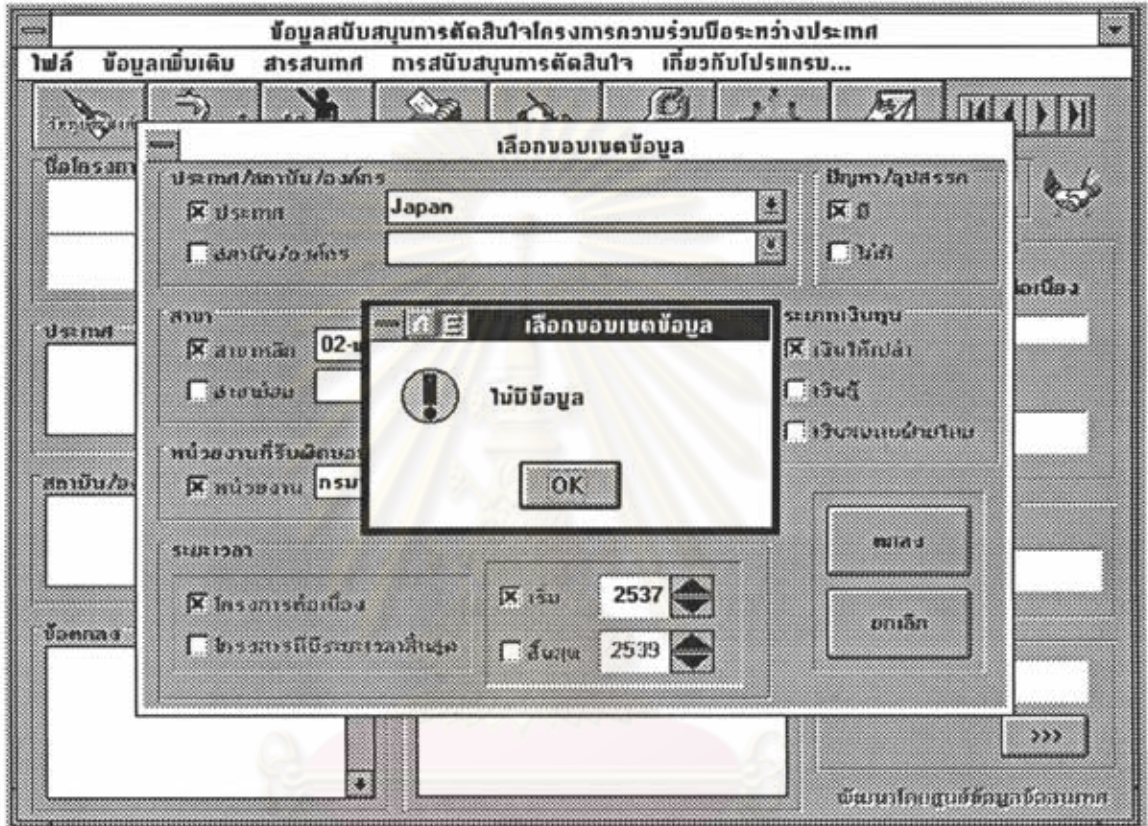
ข้อมูลสนับสนุนการตัดสินใจโครงการความร่วมมือระหว่างประเทศ

ไฟล์ ข้อมูลเพิ่มเติม สารสนเทศ การสนับสนุนการตัดสินใจ เกี่ยวกับโปรแกรม...

ชื่อโครงการ

ประเทศ

สถาบัน/อง

ข้อตกลง

เลือกขอบเขตข้อมูล

ประเทศ/สถาบัน/องค์กร

☒ ประเทศ Japan

☐ สถาบัน/องค์กร

ปัญหา/อุปสรรค

☒ มี

☐ ไม่มี

สาขา

☒ สาขาหลัก 02-

☐ สาขาย่อย

หน่วยงานที่รับผิดชอบ

☒ หน่วยงาน กรม

ประเภทเงินทุน

☒ เงินให้เปล่า

☐ เงินกู้

☐ เงินงบแผ่นดิน

ระยะเวลา

☒ โครงการต่อเนื่อง

☐ โครงการมีระยะเวลาสิ้นสุด

☒ เริ่ม 2537

☐ สิ้นสุด 2539

ตกลง

ยกเลิก

เลือกขอบเขตข้อมูล

ไม่มีข้อมูล

OK

ต่อเนื่อง

>>>

พัฒนาโดยศูนย์ข้อมูลสารสนเทศ